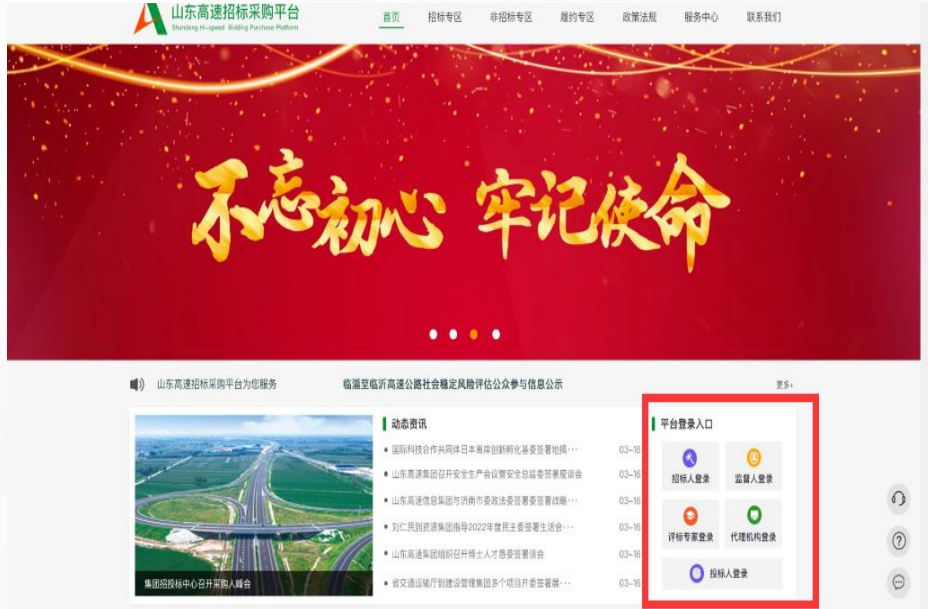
山东高速招标采购平台
Shandong Hi-speed Bidding Purchase Platform

首页 招标专区 非招标专区 履约专区 政策法规 服务中心 联系我们

不忘初心 牢记使命

山东高速招标采购平台为您服务

临淄至临沂高速公路社会稳定风险评估公众参与信息公示

更多

动态资讯

国际科技合作共同体日本海岸创新孵化基金签署协议… 03-16

山东高速集团召开安全生产会议暨安全总监签署责任状… 03-16

山东高速信息集团与济南市委政法委签署战略… 03-16

刘仁民到资源集团指导2022年度民主生活会… 03-16

山东高速集团组织召开博士人才恳谈签署协议 03-16

省交通运输厅到建设管理集团多个项目开展签署… 03-16

集团招投标中心召开采购人峰会

平台登录入口

招标人登录

监督人登录

评标专家登录

代理机构登录

投标人登录